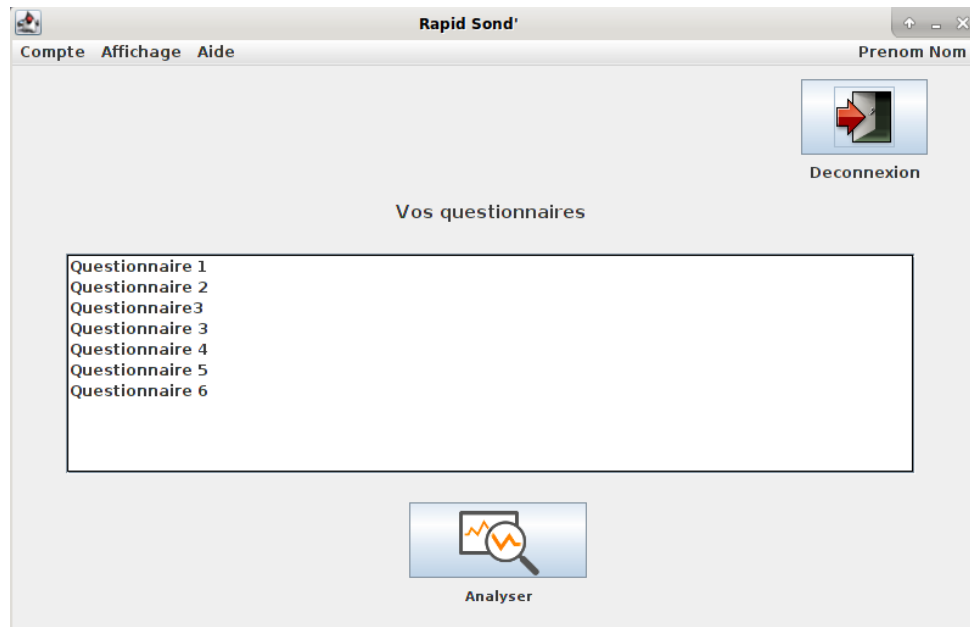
Rapid Sond'

Compte Affichage Aide

Prenom Nom

Deconnexion

Vos questionnaires

Questionnaire 1
Questionnaire 2
Questionnaire3
Questionnaire 3
Questionnaire 4
Questionnaire 5
Questionnaire 6

Analyser